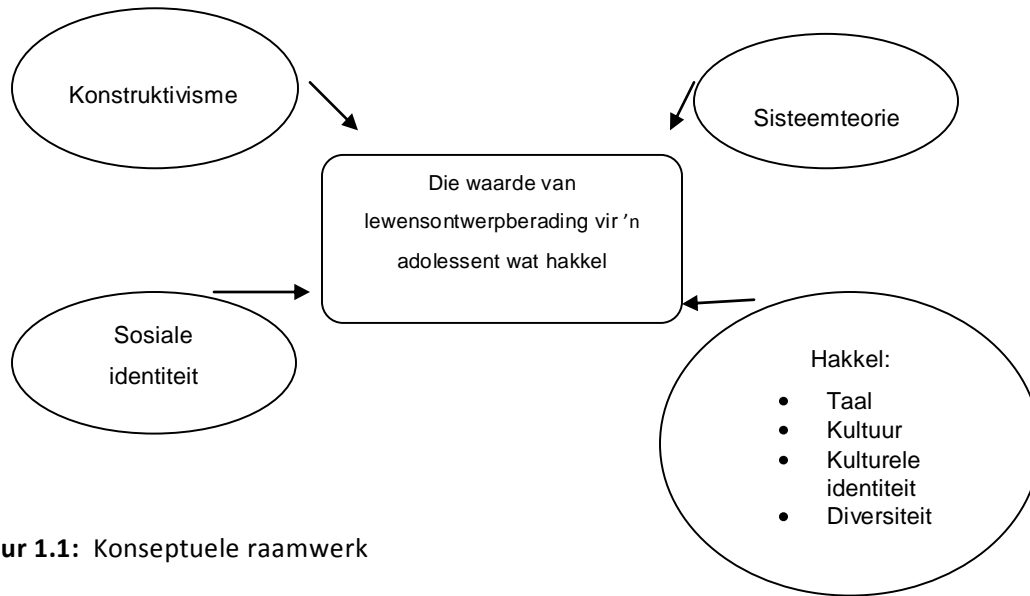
Konstruktivisme

Sisteemteorie

Die waarde van lewensontwerpberading vir 'n adolessent wat hakkel

Sosiale identiteit

Hakkel:
- Taal
- Kultuur
- Kulturele identiteit
- Diversiteit

ur 1.1: Konseptuele raamwerk